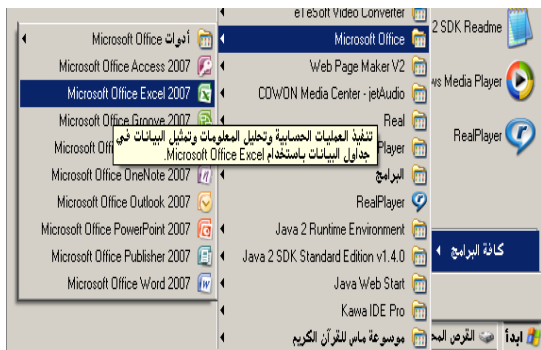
أدوات Microsoft Office
Microsoft Office Access 2007
Microsoft Office Excel 2007
Microsoft Office Groove 2007
Microsoft Offi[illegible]
Microsoft Office OneNote 2007
Microsoft Office Outlook 2007
Microsoft Office PowerPoint 2007
Microsoft Office Publisher 2007
Microsoft Office Word 2007

تنفيذ العمليات الحسابية وتحليل المعلومات وتمثيل البيانات في جداول البيانات باستخدام Microsoft Office Excel.

eTeSoft Video Converter
Microsoft Office
Web Page Maker V2
COWON Media Center - jetAudio
Real
Player
البرامج
RealPlayer
Java 2 Runtime Environment
Java 2 SDK Standard Edition v1.4.0
Java Web Start
Kawa IDE Pro
موسوعة ماس للقرآن الكريم

2 SDK Readme
ws Media Player
RealPlayer

كافة البرامج
ابدأ
القرص المح